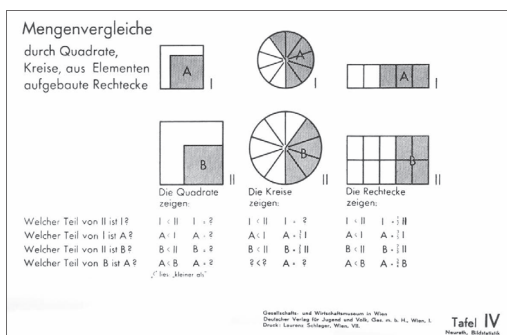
Mengenvergleiche
durch Quadrate, Kreise, aus Elementen aufgebaute Rechtecke

A I
I
A I

B II
II
B II

Die Quadrate zeigen:
Die Kreise zeigen:
Die Rechtecke zeigen:

| | | | | | | |
|---|---|---|---|---|---|---|
| Welcher Teil von II ist I? | I < II | I = ? | I < II | I = ? | I < II | I = $\frac{1}{2}$ II |
| Welcher Teil von I ist A? | A < I | A = ? | A < I | A = $\frac{1}{2}$ I | A < I | A = $\frac{1}{3}$ I |
| Welcher Teil von II ist B? | B < II | B = ? | B < II | B = $\frac{1}{2}$ II | B < II | B = $\frac{1}{3}$ II |
| Welcher Teil von B ist A? | A < B | A = ? | ? < ? | A = ? | A < B | A = $\frac{1}{2}$ B |

„<" lies „kleiner als"

Gesellschafts- und Wirtschaftsmuseum in Wien
Deutscher Verlag für Jugend und Volk, Ges. m. b. H., Wien, I.
Druck: Laurenz Schlieger, Wien, VII.

Tafel IV
Neurath, Bildstatistik